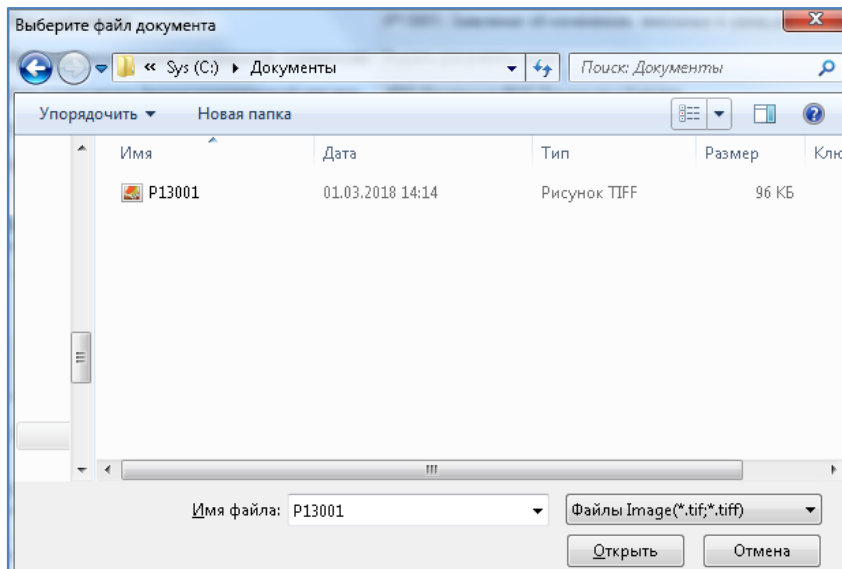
Выберите файл документа

« Sys (C:) ▸ Документы

Поиск: Документы

Упорядочить ▾ Новая папка

| Имя | Дата | Тип | Размер | Клю |
|---|---|---|---|---|
| P13001 | 01.03.2018 14:14 | Рисунок TIFF | 96 КБ | |

Имя файла: P13001

Файлы Image(*.tif;*.tiff)

Открыть Отмена